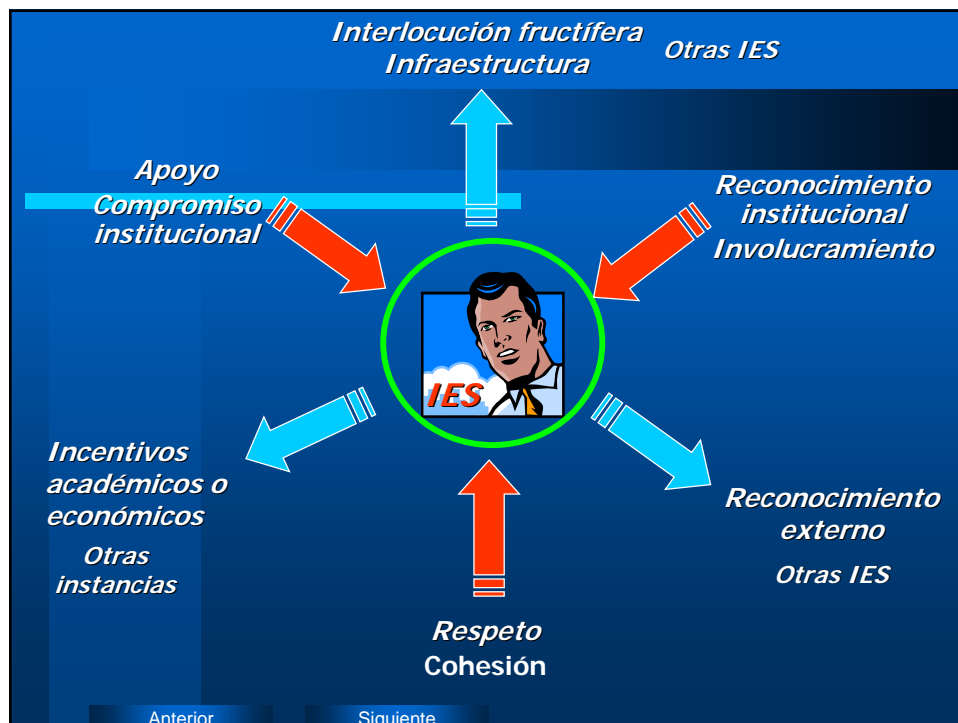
Interlocución fructífera
Infraestructura

Otras IES

Apoyo
Compromiso institucional

Reconocimiento institucional
Involucramiento

IES

Incentivos académicos o económicos
Otras instancias

Reconocimiento externo
Otras IES

Respeto
Cohesión

Anterior

Siguiente